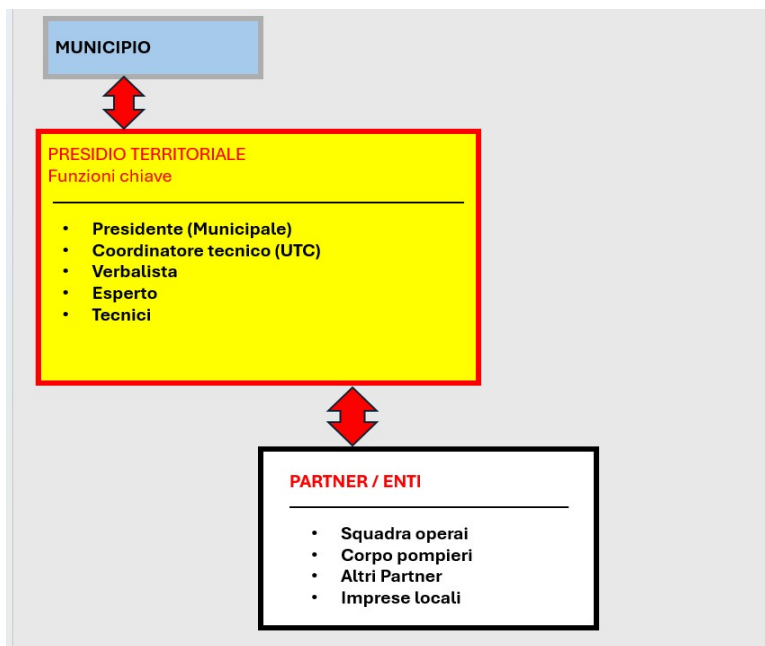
MUNICIPIO

PRESIDIO TERRITORIALE
Funzioni chiave

- Presidente (Municipale)
- Coordinatore tecnico (UTC)
- Verbalista
- Esperto
- Tecnici

PARTNER / ENTI

- Squadra operai
- Corpo pompieri
- Altri Partner
- Imprese locali